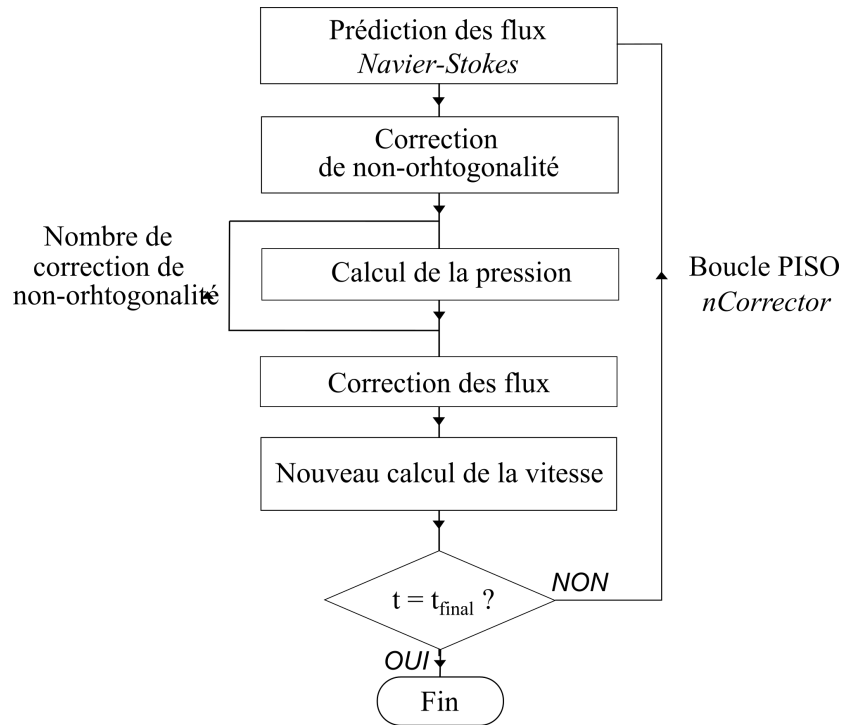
Prédiction des flux
*Navier-Stokes*

Correction
de non-orhtogonalité

Nombre de
correction de
non-orhtogonalité

Calcul de la pression

Boucle PISO
*nCorrector*

Correction des flux

Nouveau calcul de la vitesse

$t = t_{final}$ ?

NON

OUI

Fin